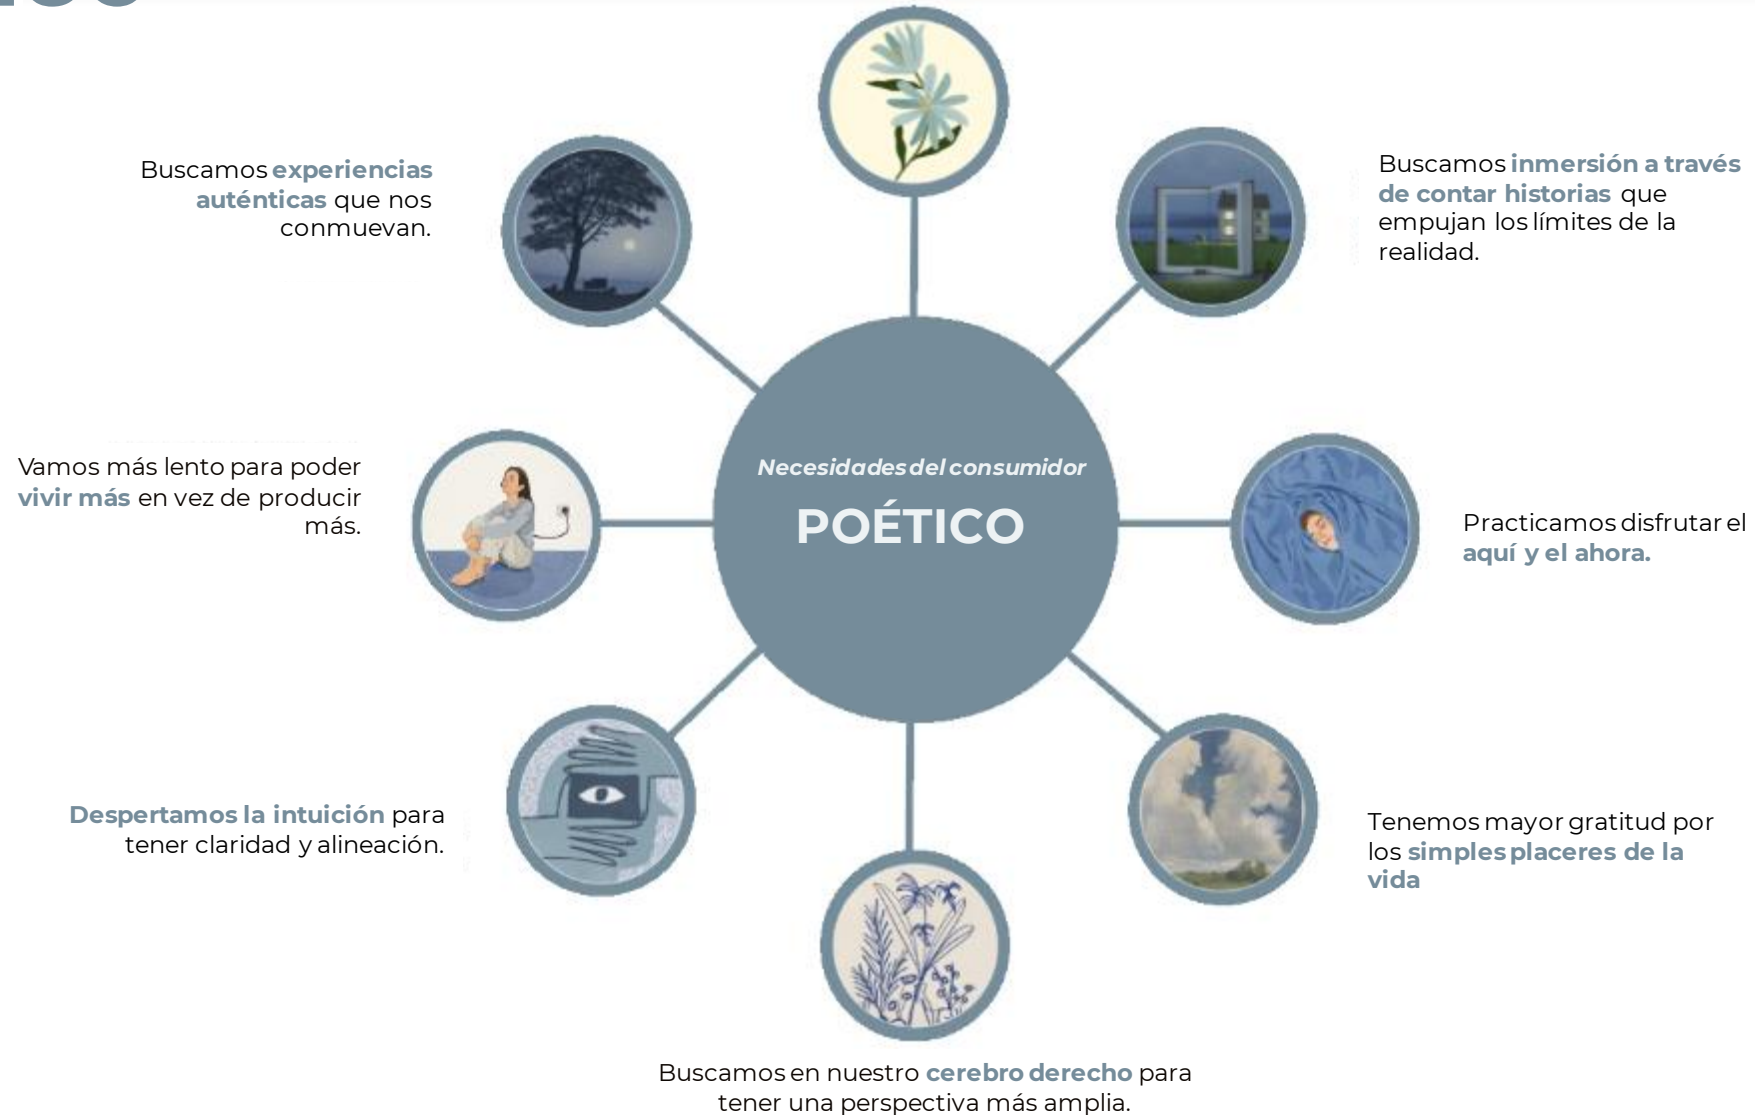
Buscamos experiencias auténticas que nos conmuevan.

Buscamos inmersión a través de contar historias que empujan los límites de la realidad.

Vamos más lento para poder vivir más en vez de producir más.

Necesidades del consumidor

POÉTICO

Practicamos disfrutar el aquí y el ahora.

Despertamos la intuición para tener claridad y alineación.

Tenemos mayor gratitud por los simples placeres de la vida

Buscamos en nuestro cerebro derecho para tener una perspectiva más amplia.